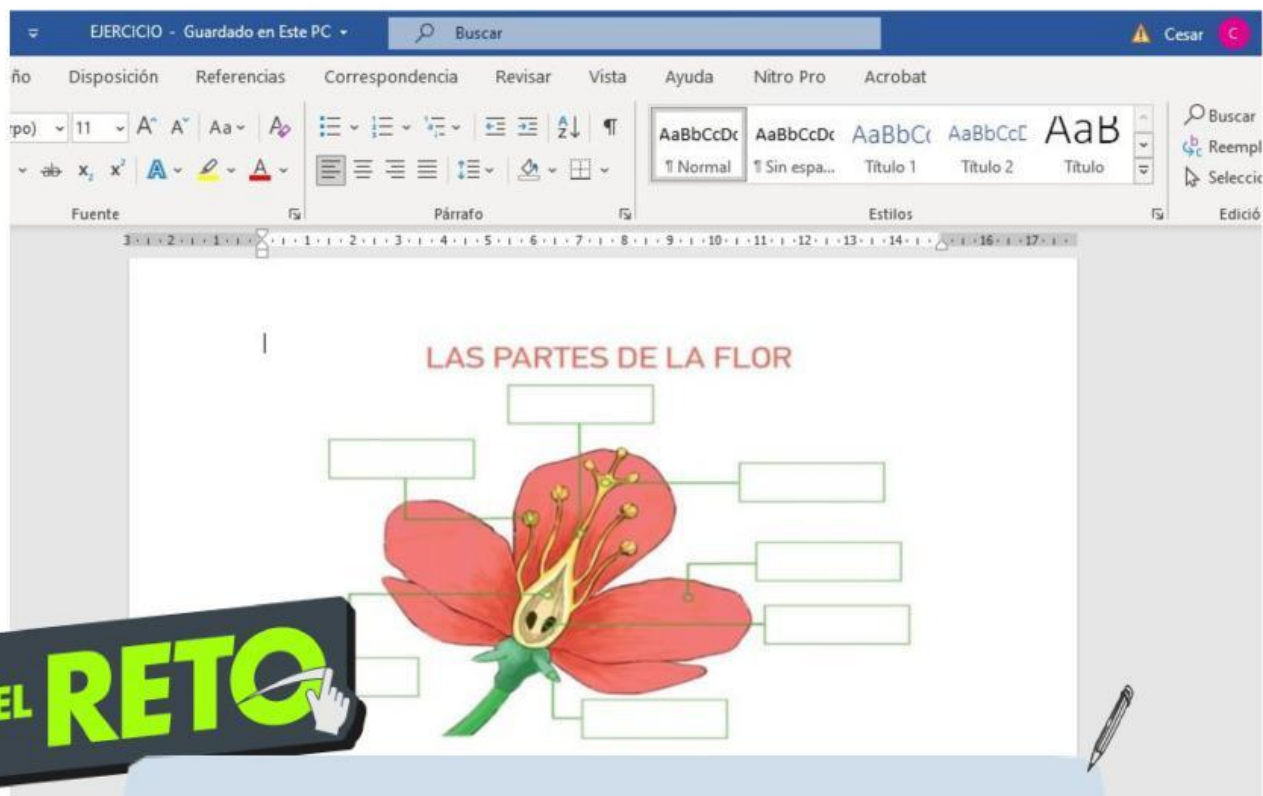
EJERCICIO - Guardado en Este PC
Buscar
Cesar C

ño Disposición Referencias Correspondencia Revisar Vista Ayuda Nitro Pro Acrobat

rpo) 11 A A Aa

AaBbCcDc ¶ Normal
AaBbCcDc ¶ Sin espa...
AaBbC Título 1
AaBbCcD Título 2
AaB Título

Buscar
Reempl
Seleccio

Fuente
Párrafo
Estilos
Edició

LAS PARTES DE LA FLOR

EL RETO